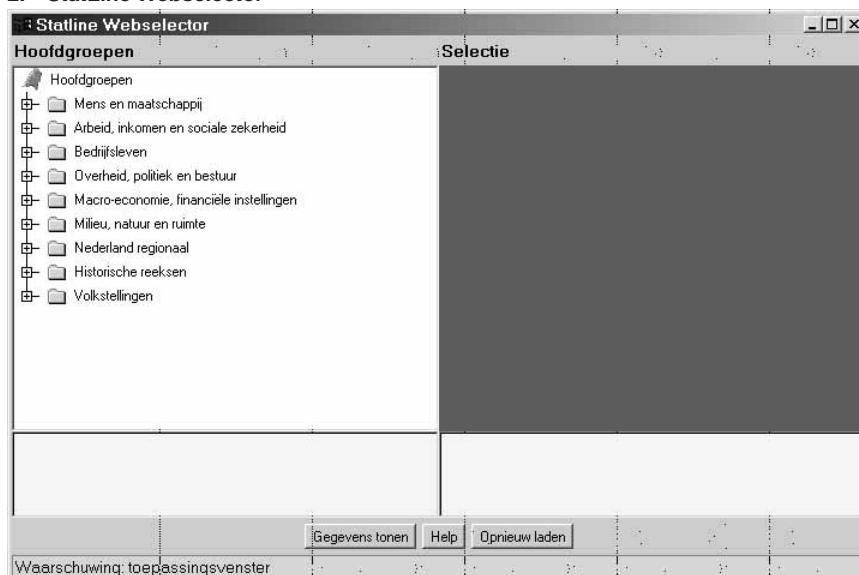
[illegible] Statline Webselector

Statline Webselector

Hoofdgroepen

Selectie

Hoofdgroepen

Mens en maatschappij

Arbeid, inkomen en sociale zekerheid

Bedrijfsleven

Overheid, politiek en bestuur

Macro-economie, financiële instellingen

Milieu, natuur en ruimte

Nederland regionaal

Historische reeksen

Volkstellingen

Gegevens tonen

Help

Opnieuw laden

Waarschuwing: toepassingsvenster